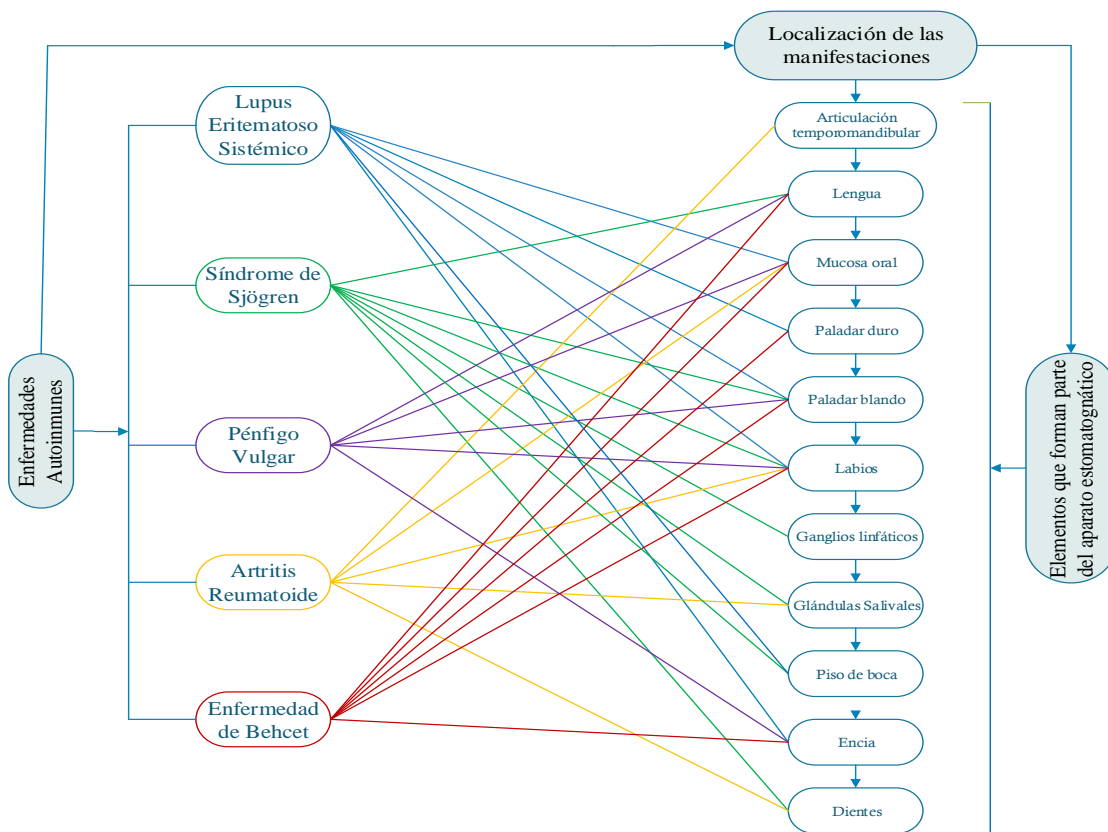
Localización de las manifestaciones

Enfermedades Autoinmunes

Lupus Eritematoso Sistémico

Síndrome de Sjögren

Pénfigo Vulgar

Artritis Reumatoide

Enfermedad de Behcet

Articulación temporomandibular

Lengua

Mucosa oral

Paladar duro

Paladar blando

Labios

Ganglios linfáticos

Glándulas Salivales

Piso de boca

Encia

Dientes

Elementos que forman parte del aparato estomatognático